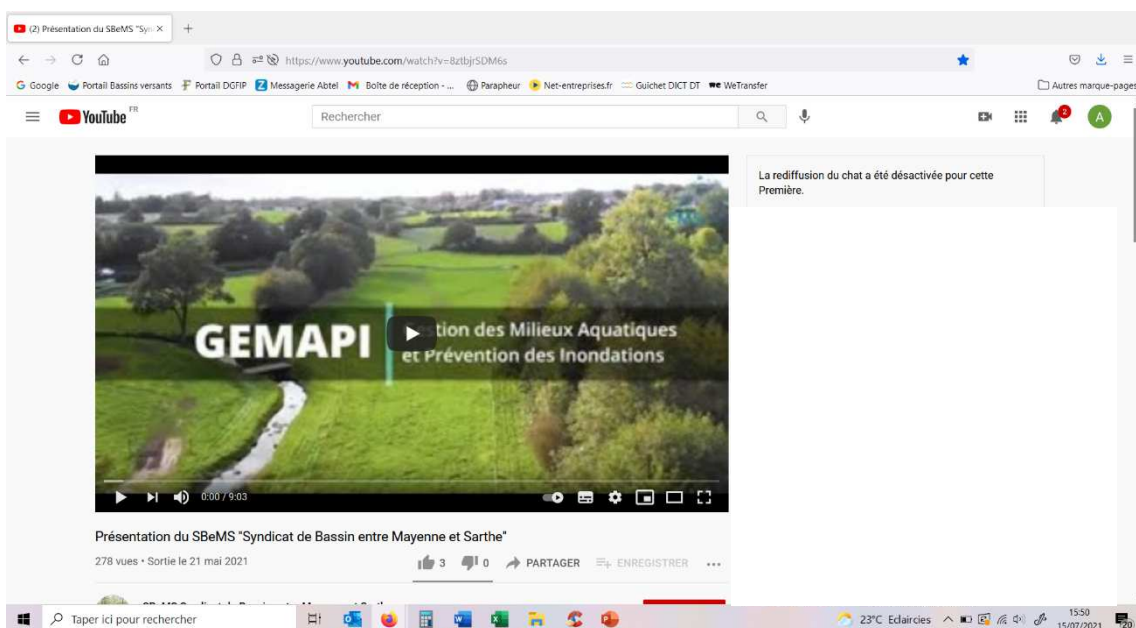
(2) Présentation du SBeMS "Syn ×
+
https://www.youtube.com/watch?v=8ztbjrSDM6s
Google Portail Bassins versants Portail DGFIP Messagerie Abtel Boîte de réception - ... Parapheur Net-entreprises.fr Guichet DICT DT WeTransfer
Autres marque-pages
YouTube FR
Rechercher
2
A
La rediffusion du chat a été désactivée pour cette Première.
GEMAPI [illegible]tion des Milieux Aquatiques et Prévention des Inondations
0:00 / 9:03
Présentation du SBeMS "Syndicat de Bassin entre Mayenne et Sarthe"
278 vues • Sortie le 21 mai 2021
3 0 PARTAGER ENREGISTRER ...
Taper ici pour rechercher
23°C Eclaircies
15:50
15/07/2021
20